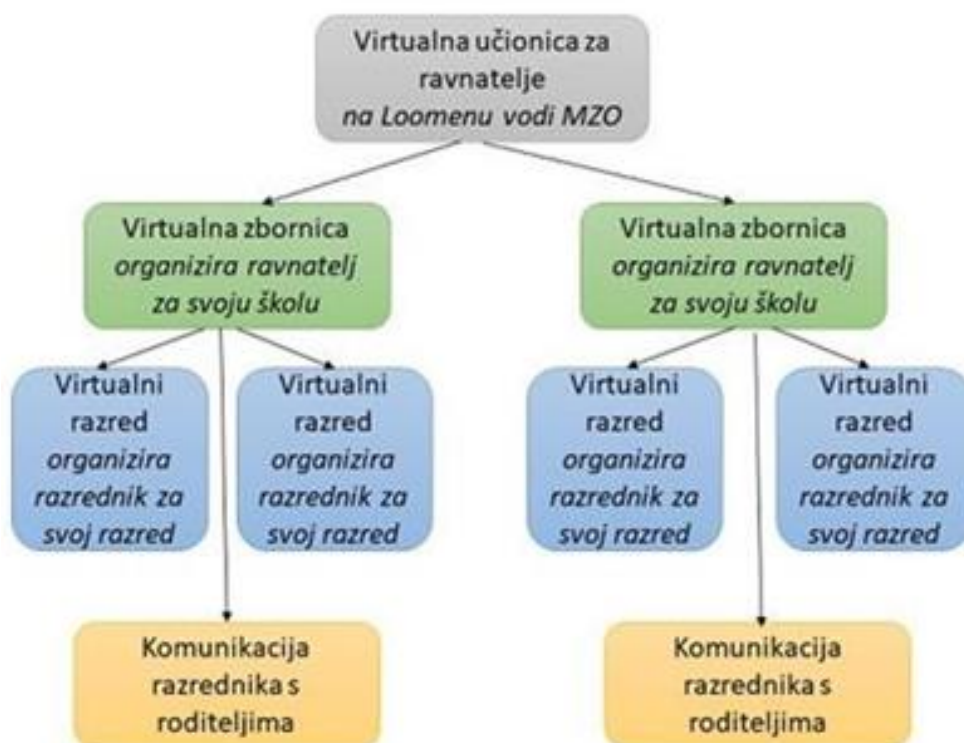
Virtualna učionica za ravnatelje
*na Loomenu vodi MZO*

Virtualna zbornica
*organizira ravnatelj za svoju školu*

Virtualni razred
*organizira razrednik za svoj razred*

Virtualni razred
*organizira razrednik za svoj razred*

Komunikacija razrednika s roditeljima

Virtualna zbornica
*organizira ravnatelj za svoju školu*

Virtualni razred
*organizira razrednik za svoj razred*

Virtualni razred
*organizira razrednik za svoj razred*

Komunikacija razrednika s roditeljima